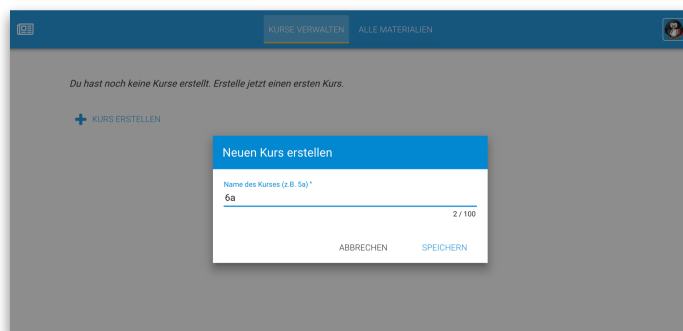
KURSE VERWALTEN ALLE MATERIALIEN

Du hast noch keine Kurse erstellt. Erstelle jetzt einen ersten Kurs.

KURS ERSTELLEN

Neuen Kurs erstellen

Name des Kurses (z.B. 5a) *
6a
2 / 100

ABBRECHEN SPEICHERN